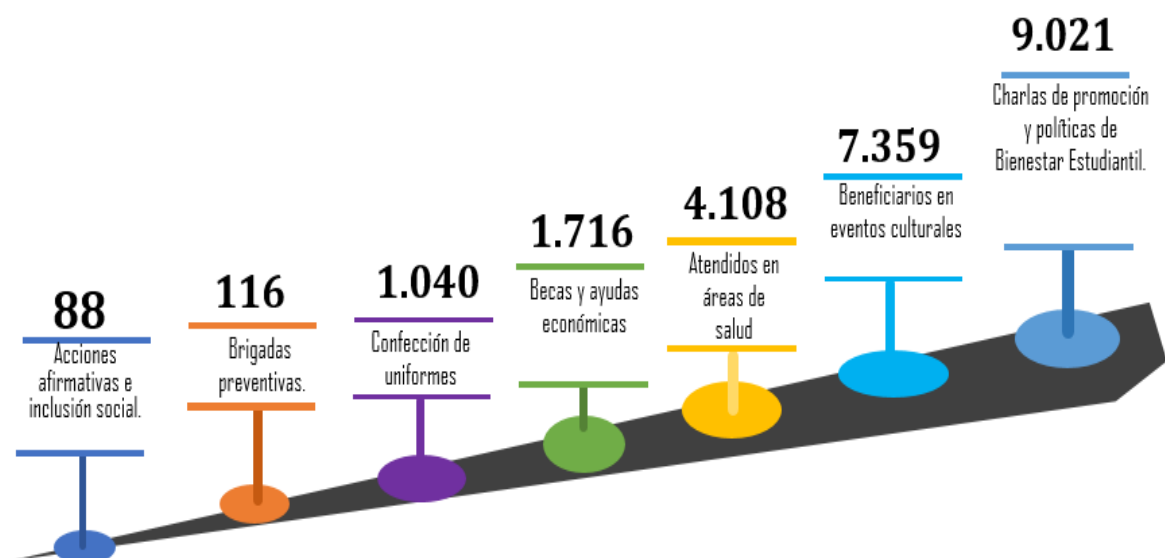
88
Acciones afirmativas e inclusión social.

116
Brigadas preventivas.

1.040
Confección de uniformes

1.716
Becas y ayudas económicas

4.108
Atendidos en áreas de salud

7.359
Beneficiarios en eventos culturales

9.021
Charlas de promoción y políticas de Bienestar Estudiantil.